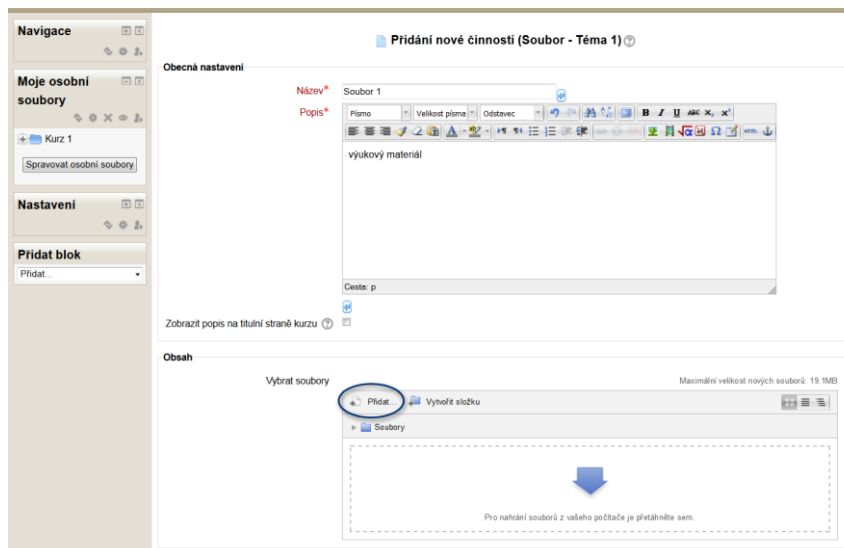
Navigace

Moje osobní soubory

Kurz 1

Spravovat osobní soubory

Nastavení

Přidat blok

Přidat...

Přidání nové činnosti (Soubor - Téma 1)

Obecná nastavení

Název*

Soubor 1

Popis*

Písmo

Velikost písma

Odstavec

výukový materiál

Cesta: p

Zobrazit popis na titulní straně kurzu

Obsah

Vybrat soubory

Maximální velikost nových souborů: 19.1MB

Přidat...

Vytvořit složku

Soubory

Pro nahrání souborů z vašeho počítače je přetáhněte sem.